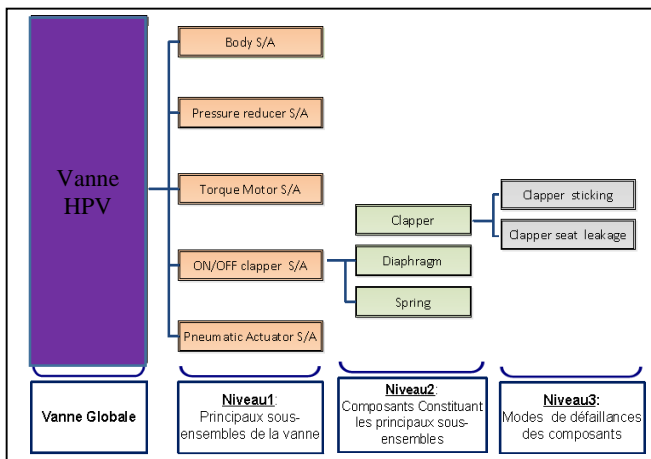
Vanne HPV

Body S/A

Pressure reducer S/A

Torque Motor S/A

ON/OFF clapper S/A

Pneumatic Actuator S/A

Clapper

Diaphragm

Spring

Clapper sticking

Clapper seat leakage

Vanne Globale

Niveau1: Principaux sous-ensembles de la vanne

Niveau2: Composants Constituant les principaux sous-ensembles

Niveau3: Modes de défaillances des composants